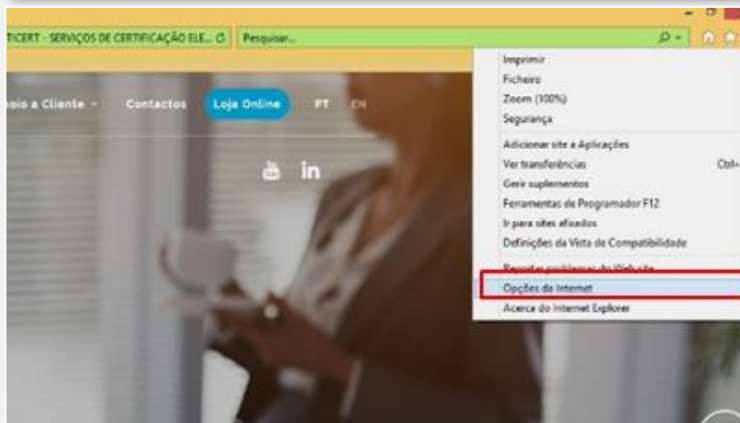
TICERT - SERVIÇOS DE CERTIFICAÇÃO ELE... Pesquisar...

oio a Cliente Contactos Loja Online PT EN

in

Imprimir
Ficheiro
Zoom (100%)
Segurança
Adicionar site a Aplicações
Ver transferências Ctrl+
Gerir suplementos
Ferramentas de Programador F12
Ir para sites afixados
Definições da Vista de Compatibilidade
Reportar problemas do Web site
Opções da Internet
Acerca do Internet Explorer